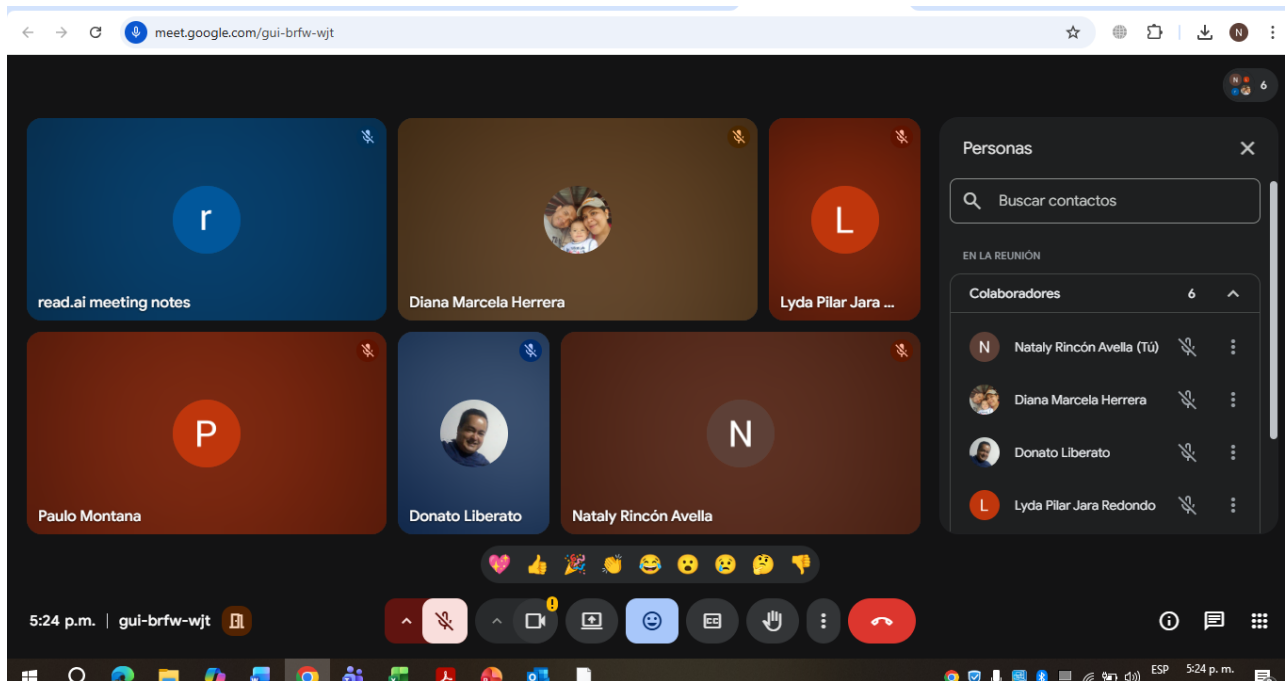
meet.google.com/gui-brfw-wjt

N 6

r

read.ai meeting notes

Diana Marcela Herrera

L

Lyda Pilar Jara ...

P

Paulo Montana

Donato Liberato

N

Nataly Rincón Avella

Personas

Buscar contactos

EN LA REUNIÓN

Colaboradores 6

N Nataly Rincón Avella (Tú)

Diana Marcela Herrera

Donato Liberato

L Lyda Pilar Jara Redondo

5:24 p.m. | gui-brfw-wjt

ESP 5:24 p. m.